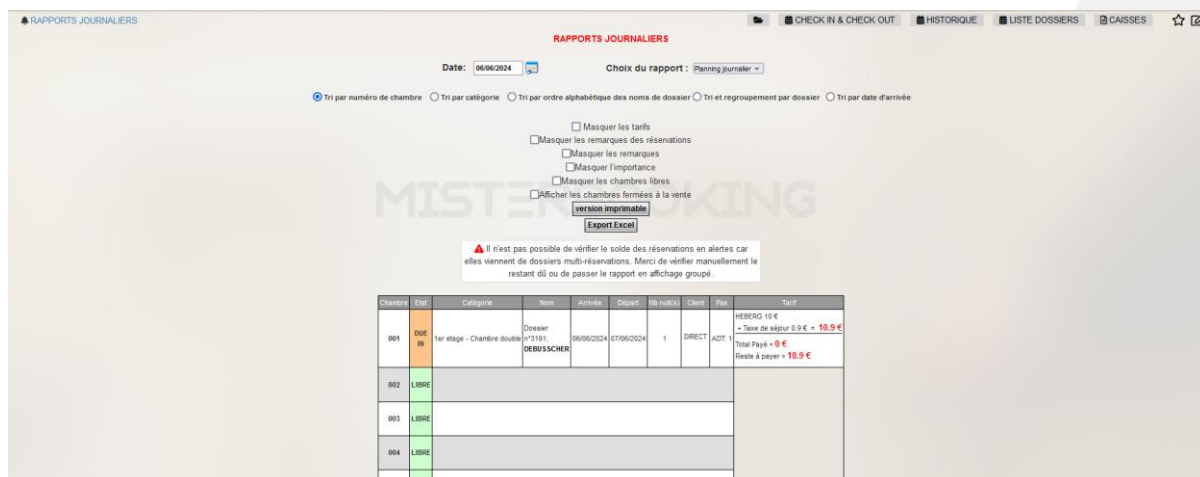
RAPPORTS JOURNALIERS

CHECK IN & CHECK OUT HISTORIQUE LISTE DOSSIERS CAISSES

RAPPORTS JOURNALIERS

Date: 06/06/2024 Choix du rapport : Planning journalier

Tri par numéro de chambre Tri par catégorie Tri par ordre alphabétique des noms de dossier Tri et regroupement par dossier Tri par date d'arrivée

Masquer les tarifs
Masquer les remarques des réservations
Masquer les remarques
Masquer l'importance
Masquer les chambres libres
Afficher les chambres fermées à la vente
version imprimable
Export Excel

MISTER BOOKING

Il n'est pas possible de vérifier le solde des réservations en alertes car elles viennent de dossiers multi-réservations. Merci de vérifier manuellement le restant dû ou de passer le rapport en affichage groupé.

| Chambre | Etat | Catégorie | Nom | Arrivée | Départ | Nb nuit(s) | Client | Pax | Tarif |
|---|---|---|---|---|---|---|---|---|---|
| 001 | DUE IN | 1er étage - Chambre double | Dossier n°3191: DEBUSSCHER | 06/06/2024 | 07/06/2024 | 1 | DIRECT | ADT: 1 | HEBERG 10 € + Taxe de séjour 0.9 € = 10.9 € Total Payé = 0 € Reste à payer = 10.9 € |
| 002 | LIBRE | | | | | | | | |
| 003 | LIBRE | | | | | | | | |
| 004 | LIBRE | | | | | | | | |